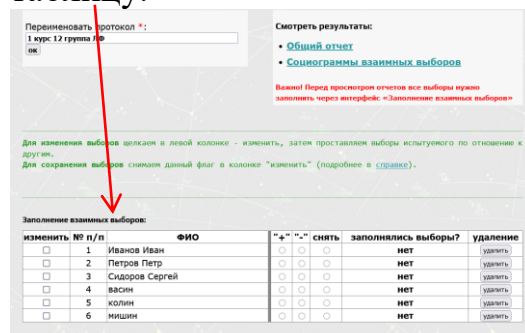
таблицу:

Переименовать протокол *:
1 курс 12 группа ЛФ
ок

Смотреть результаты:
• Общий отчет
• Социограммы взаимных выборов

Важно! Перед просмотром отчетов все выборы нужно заполнить через интерфейс «Заполнение взаимных выборов»

Для изменения выборов щелкаем в левой колонке - изменить, затем проставляем выборы испытуемого по отношению к другим.
Для сохранения выборов снимаем данный флаг в колонке "изменить" (подробнее в справке).

Заполнение взаимных выборов:

| изменить | № п/п | ФИО | "+" | "-" | снять | заполнялись выборы? | удаление |
|---|---|---|---|---|---|---|---|
| | 1 | Иванов Иван | | | | нет | удалить |
| | 2 | Петров Петр | | | | нет | удалить |
| | 3 | Сидоров Сергей | | | | нет | удалить |
| | 4 | васин | | | | нет | удалить |
| | 5 | колин | | | | нет | удалить |
| | 6 | мишин | | | | нет | удалить |